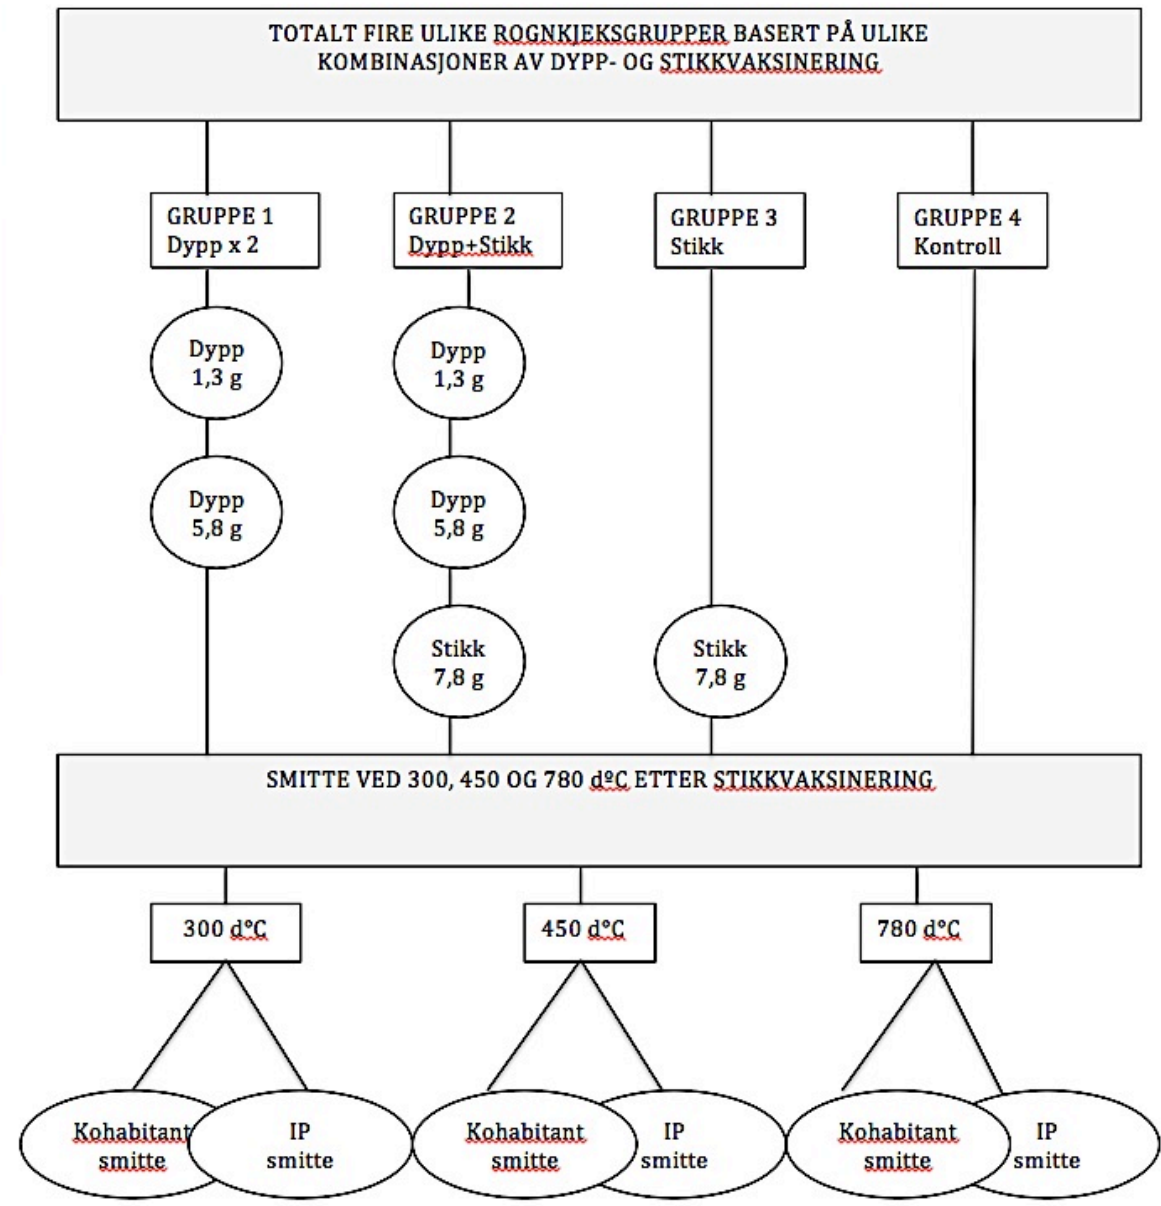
TOTALT FIRE ULIKE ROGNKJEKSGRUPPER BASERT PÅ ULIKE KOMBINASJONER AV DYPP- OG STIKKVAKSINERING

GRUPPE 1
Dypp x 2

GRUPPE 2
Dypp+Stikk

GRUPPE 3
Stikk

GRUPPE 4
Kontroll

Dypp
1,3 g

Dypp
5,8 g

Dypp
1,3 g

Dypp
5,8 g

Stikk
7,8 g

Stikk
7,8 g

SMITTE VED 300, 450 OG 780 dºC ETTER STIKKVAKSINERING

300 dºC

450 dºC

780 dºC

Kohabitant smitte

IP smitte

Kohabitant smitte

IP smitte

Kohabitant smitte

IP smitte